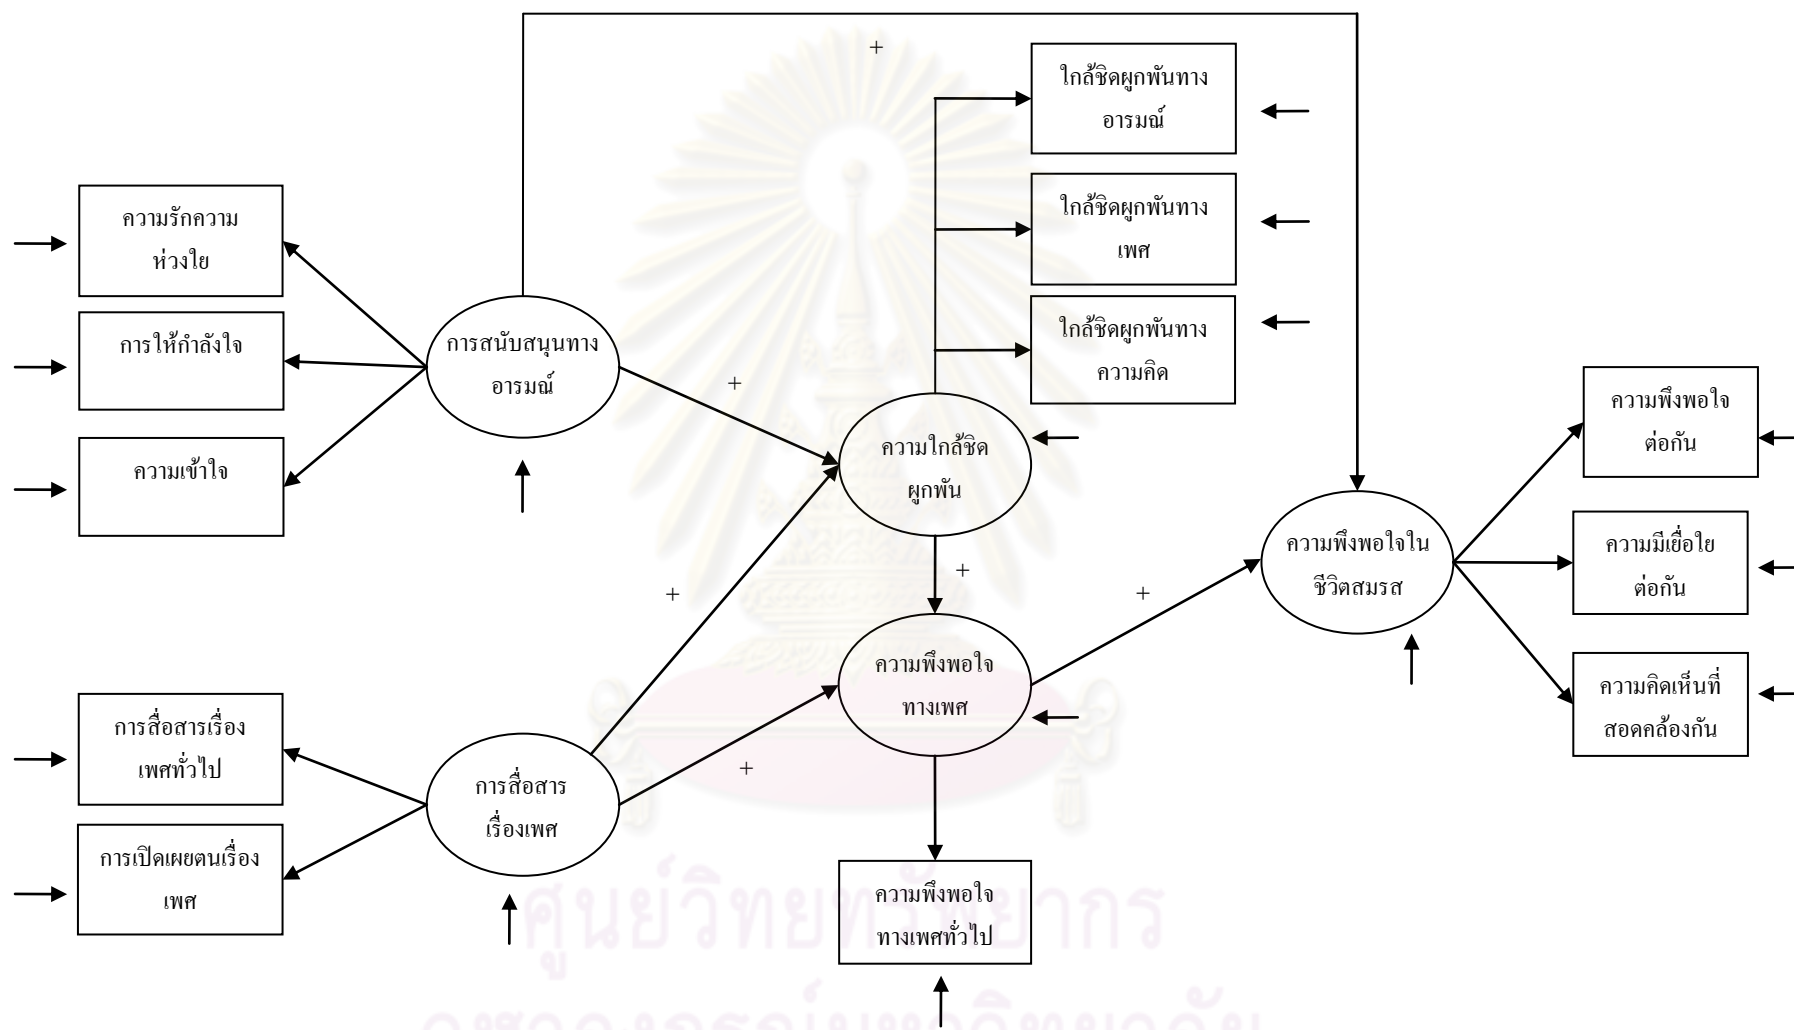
+

ใกล้ชิดผูกพันทาง อารมณ์

ใกล้ชิดผูกพันทาง เพศ

ใกล้ชิดผูกพันทาง ความคิด

ความรักความ ห่วงใย

การให้กำลังใจ

ความเข้าใจ

การสนับสนุนทาง อารมณ์

+

ความใกล้ชิด ผูกพัน

+

+

ความพึงพอใจใน ชีวิตสมรส

ความพึงพอใจ ต่อกัน

ความมีเยื่อใย ต่อกัน

ความคิดเห็นที่ สอดคล้องกัน

+

ความพึงพอใจ ทางเพศ

การสื่อสารเรื่อง เพศทั่วไป

การเปิดเผยตนเรื่อง เพศ

การสื่อสาร เรื่องเพศ

+

ความพึงพอใจ ทางเพศทั่วไป

ศูนย์วิทยทรัพยากร